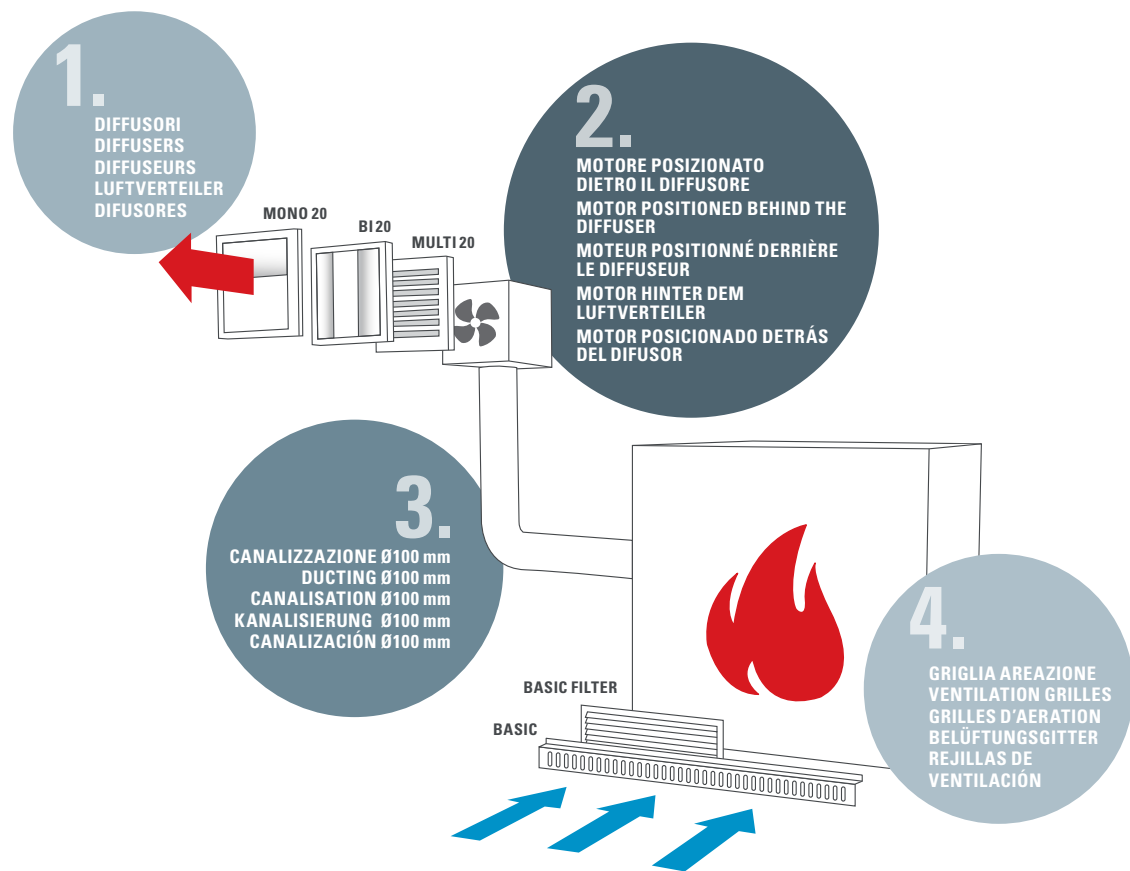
1.
DIFFUSORI
DIFFUSERS
DIFFUSEURS
LUFTVERTEILER
DIFUSORES

MONO 20
BI 20
MULTI 20

2.
MOTORE POSIZIONATO DIETRO IL DIFFUSORE
MOTOR POSITIONED BEHIND THE DIFFUSER
MOTEUR POSITIONNÉ DERRIÈRE LE DIFFUSEUR
MOTOR HINTER DEM LUFTVERTEILER
MOTOR POSICIONADO DETRÁS DEL DIFUSOR

3.
CANALIZZAZIONE Ø100 mm
DUCTING Ø100 mm
CANALISATION Ø100 mm
KANALISIERUNG Ø100 mm
CANALIZACIÓN Ø100 mm

BASIC FILTER
BASIC

4.
GRIGLIA AREAZIONE
VENTILATION GRILLES
GRILLES D'AERATION
BELÜFTUNGSGITTER
REJILLAS DE VENTILACIÓN